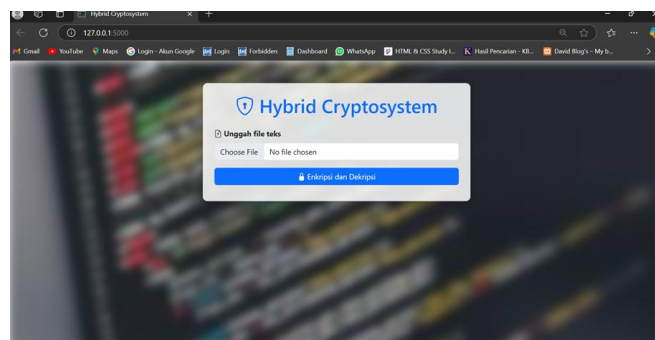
Hybrid Cryptosystem
127.0.0.1:5000
Gmail YouTube Maps Login - Akun Google Login Forbidden Dashboard WhatsApp HTML & CSS Study I... Hasil Pencarian - KB... David Blog's – My b...

Hybrid Cryptosystem

Unggah file teks

Choose File No file chosen

Enkripsi dan Dekripsi